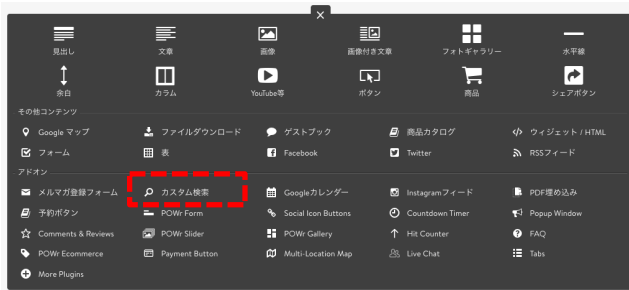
×

見出し
文章
画像
画像付き文章
フォトギャラリー
水平線
余白
カラム
YouTube等
ボタン
商品
シェアボタン

その他コンテンツ
Google マップ
ファイルダウンロード
ゲストブック
商品カタログ
ウィジェット / HTML
フォーム
表
Facebook
Twitter
RSSフィード

アドオン
メルマガ登録フォーム
カスタム検索
Googleカレンダー
Instagramフィード
PDF埋め込み
予約ボタン
POWr Form
Social Icon Buttons
Countdown Timer
Popup Window
Comments & Reviews
POWr Slider
POWr Gallery
Hit Counter
FAQ
POWr Ecommerce
Payment Button
Multi-Location Map
Live Chat
Tabs
More Plugins